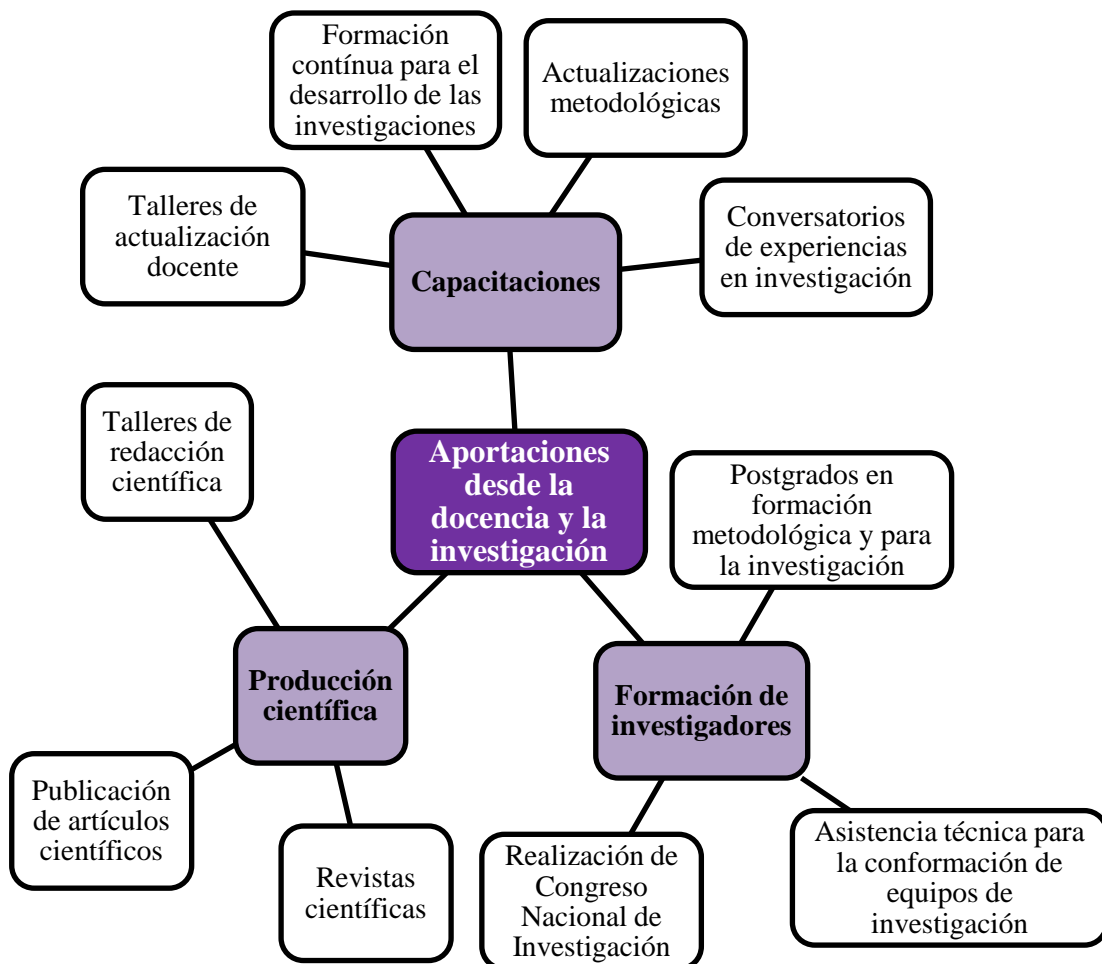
Formación contínua para el desarrollo de las investigaciones

Actualizaciones metodológicas

Talleres de actualización docente

Capacitaciones

Conversatorios de experiencias en investigación

Talleres de redacción científica

Aportaciones desde la docencia y la investigación

Postgrados en formación metodológica y para la investigación

Producción científica

Formación de investigadores

Publicación de artículos científicos

Revistas científicas

Realización de Congreso Nacional de Investigación

Asistencia técnica para la conformación de equipos de investigación